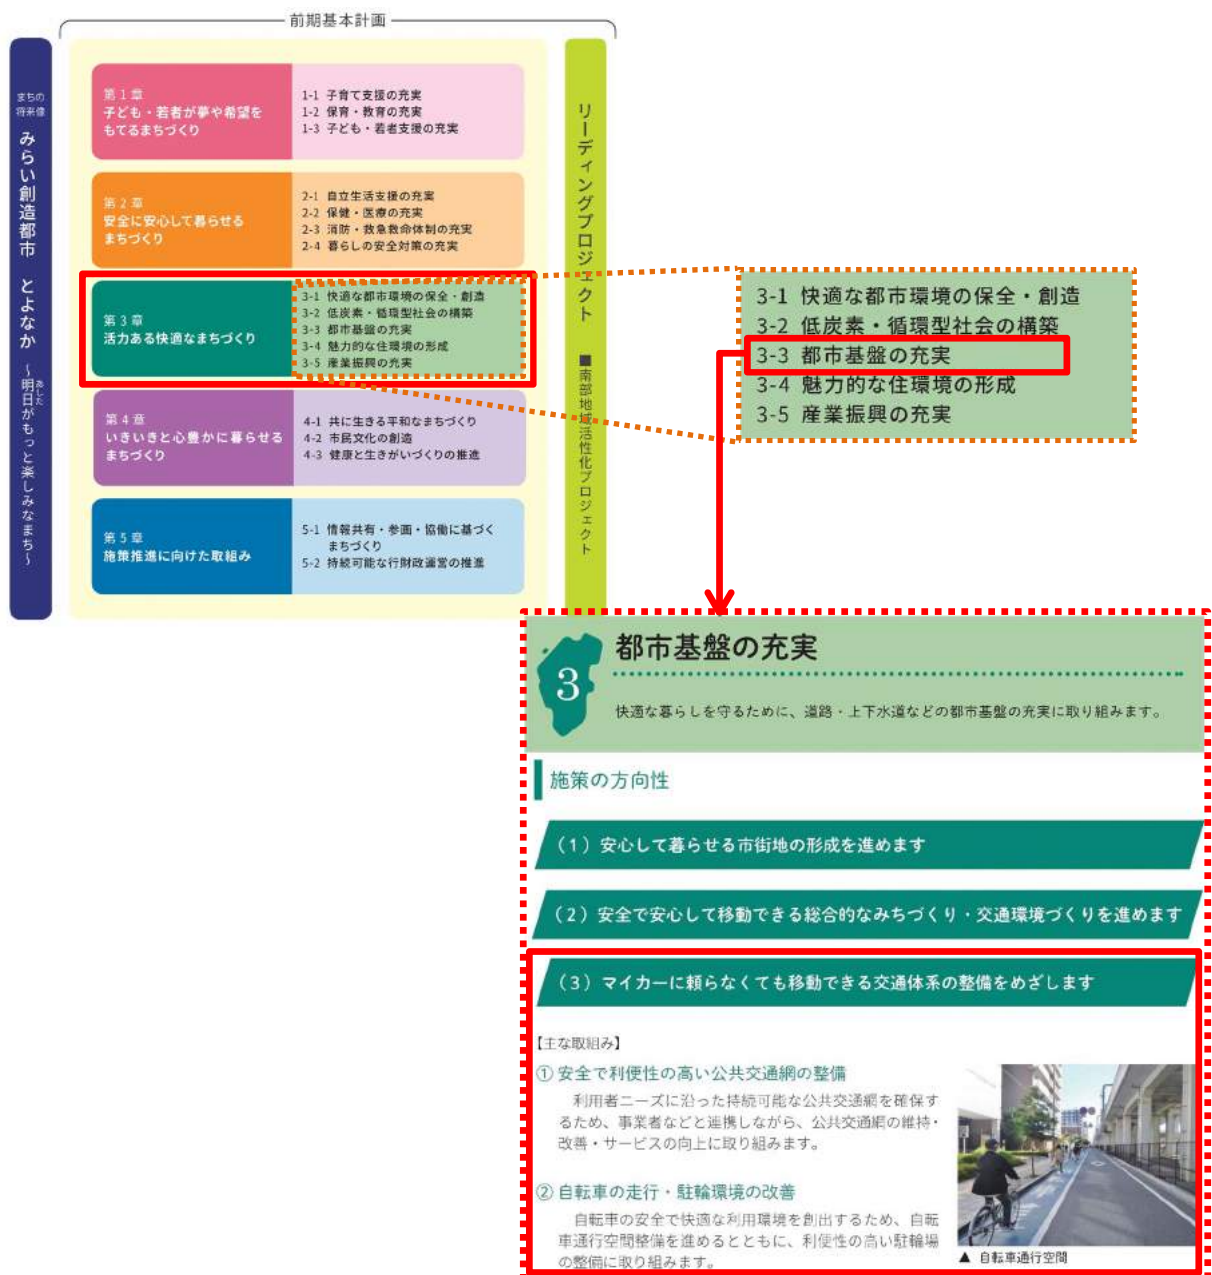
前期基本計画

まちの将来像
みらい創造都市 とよなか
～明日がもっと楽しみなまち～

第１章
子ども・若者が夢や希望をもてるまちづくり

1-1 子育て支援の充実
1-2 保育・教育の充実
1-3 子ども・若者支援の充実

第２章
安全に安心して暮らせるまちづくり

2-1 自立生活支援の充実
2-2 保健・医療の充実
2-3 消防・救急救命体制の充実
2-4 暮らしの安全対策の充実

第３章
活力ある快適なまちづくり

3-1 快適な都市環境の保全・創造
3-2 低炭素・循環型社会の構築
3-3 都市基盤の充実
3-4 魅力的な住環境の形成
3-5 産業振興の充実

第４章
いきいきと心豊かに暮らせるまちづくり

4-1 共に生きる平和なまちづくり
4-2 市民文化の創造
4-3 健康と生きがいづくりの推進

第５章
施策推進に向けた取組み

5-1 情報共有・参画・協働に基づくまちづくり
5-2 持続可能な行財政運営の推進

リーディングプロジェクト
■南部地域活性化プロジェクト

3-1 快適な都市環境の保全・創造
3-2 低炭素・循環型社会の構築
3-3 都市基盤の充実
3-4 魅力的な住環境の形成
3-5 産業振興の充実

3
都市基盤の充実
快適な暮らしを守るために、道路・上下水道などの都市基盤の充実に取り組みます。

施策の方向性

（１）安心して暮らせる市街地の形成を進めます

（２）安全で安心して移動できる総合的なみちづくり・交通環境づくりを進めます

（３）マイカーに頼らなくても移動できる交通体系の整備をめざします

【主な取組み】
① 安全で利便性の高い公共交通網の整備
利用者ニーズに沿った持続可能な公共交通網を確保するため、事業者などと連携しながら、公共交通網の維持・改善・サービスの向上に取り組みます。

② 自転車の走行・駐輪環境の改善
自転車の安全で快適な利用環境を創出するため、自転車通行空間整備を進めるとともに、利便性の高い駐輪場の整備に取り組みます。

▲ 自転車通行空間